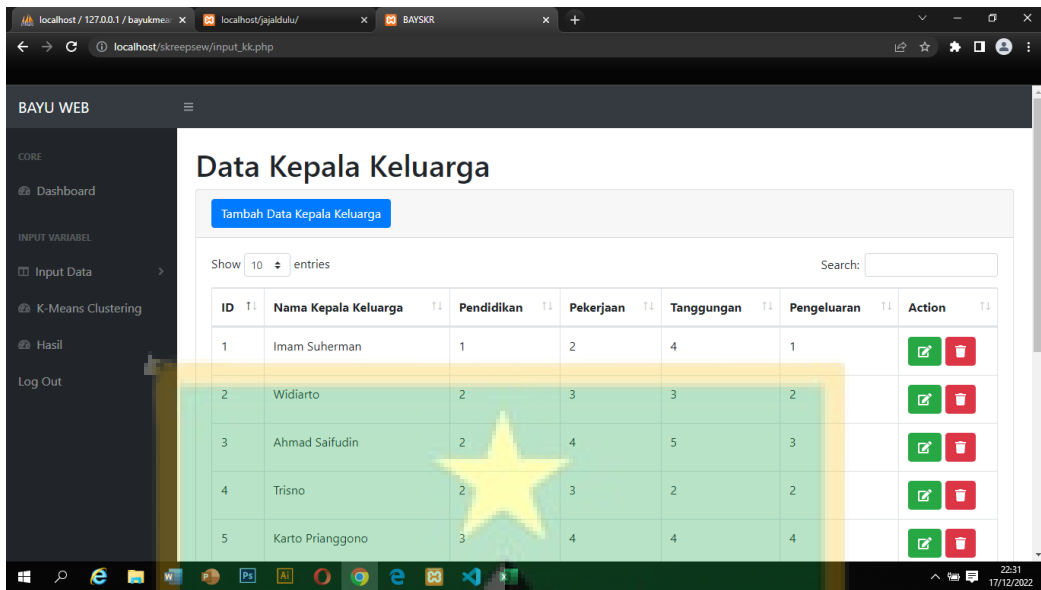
localhost / 127.0.0.1 / bayukmea ×
localhost/jajaldulu/ ×
BAYSKR ×
+

localhost/skreepsew/input_kk.php

BAYU WEB

CORE
Dashboard

INPUT VARIABEL
Input Data
K-Means Clustering
Hasil
Log Out

Data Kepala Keluarga

Tambah Data Kepala Keluarga

Show 10 entries

Search:

| ID | Nama Kepala Keluarga | Pendidikan | Pekerjaan | Tanggungan | Pengeluaran | Action |
|---|---|---|---|---|---|---|
| 1 | Imam Suherman | 1 | 2 | 4 | 1 | |
| 2 | Widiarto | 2 | 3 | 3 | 2 | |
| 3 | Ahmad Saifudin | 2 | 4 | 5 | 3 | |
| 4 | Trisno | 2 | 3 | 2 | 2 | |
| 5 | Karto Prianggono | 3 | 4 | 4 | 4 | |

22:31
17/12/2022